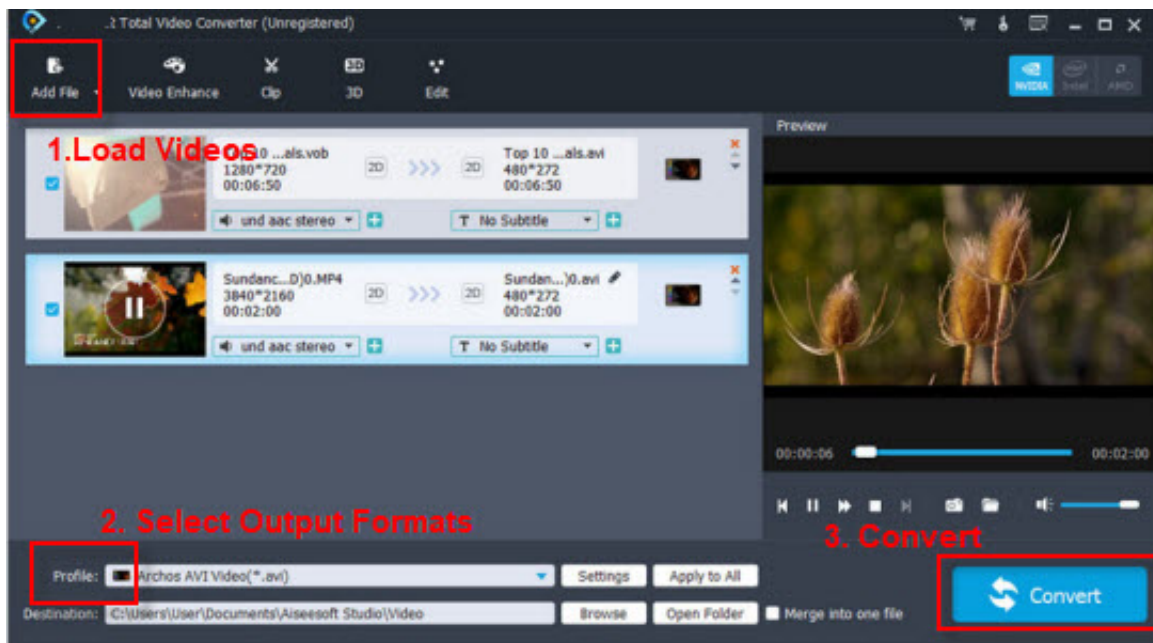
.2 Total Video Converter (Unregistered)

Add File
Video Enhance
Clip
3D
Edit

NVIDIA
Intel
AMD

1.Load Videos
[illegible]10 ...als.vob
1280*720
00:06:50
2D
2D
Top 10 ...als.avi
480*272
00:06:50
und aac stereo
No Subtitle

Sundanc...D)0.MP4
3840*2160
00:02:00
2D
2D
Sundan...)0.avi
480*272
00:02:00
und aac stereo
No Subtitle

Preview
00:00:06
00:02:00

2. Select Output Formats
3. Convert

Profile: Archos AVI Video(*.avi)
Settings
Apply to All
Destination: C:\Users\User\Documents\Aiseesoft Studio\Video
Browse
Open Folder
Merge into one file
Convert